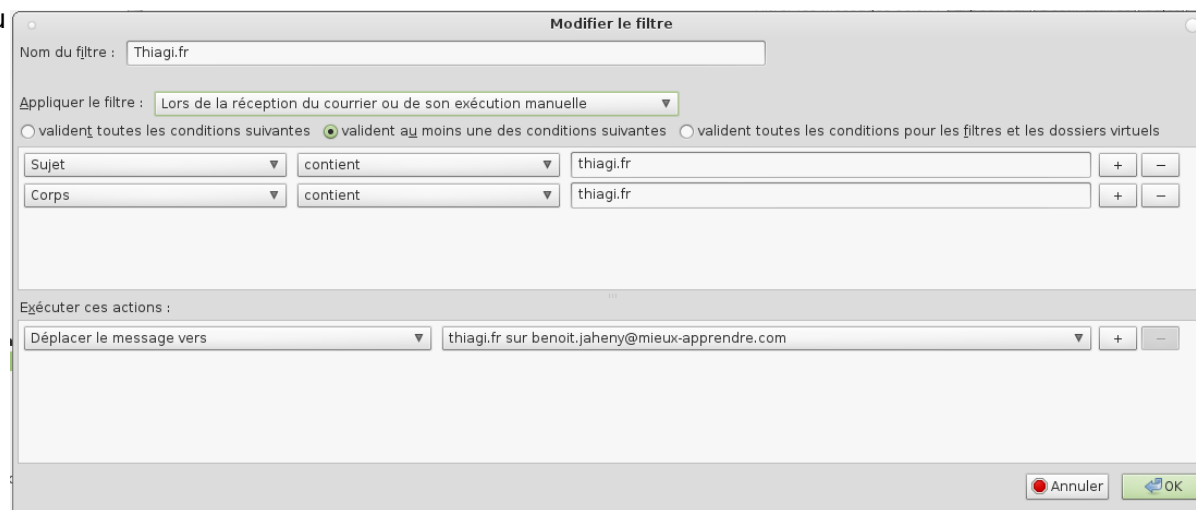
Modifier le filtre

Nom du filtre : Thiagi.fr

Appliquer le filtre : Lors de la réception du courrier ou de son exécution manuelle ▼

valident toutes les conditions suivantes
valident au moins une des conditions suivantes
valident toutes les conditions pour les filtres et les dossiers virtuels

| Sujet ▼ | contient ▼ | thiagi.fr | + | − |
|---|---|---|---|---|
| Corps ▼ | contient ▼ | thiagi.fr | + | − |

Exécuter ces actions :

| Déplacer le message vers ▼ | thiagi.fr sur benoit.jaheny@mieux-apprendre.com ▼ | + | − |
|---|---|---|---|

Annuler
OK